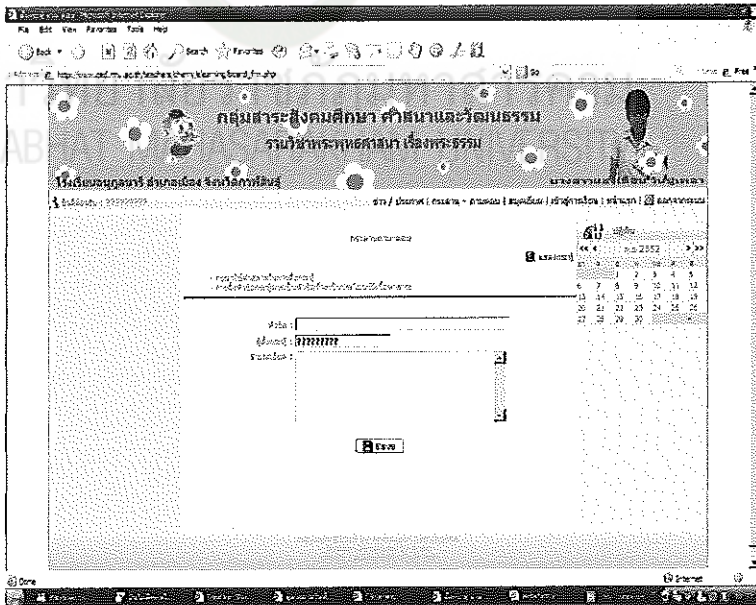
File Edit View Favorites Tools Help

Back Search Favorites

Address http://www.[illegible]/elearning/board_frm.php Go

กลุ่มสาระสังคมศึกษา ศาสนาและวัฒนธรรม
รายวิชาพระพุทธศาสนา เรื่องพระธรรม

โรงเรียนอนุกูลนารี อำเภอเมือง จังหวัดกาฬสินธุ์

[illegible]

ข่าว / ประกาศ | กระดาน - ถามตอบ | สมุดเยี่ยม | เข้าสู่การเรียน | หน้าแรก | ออกจากระบบ

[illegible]

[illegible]

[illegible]

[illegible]

| << | < | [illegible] 2552 | > | >> |
|---|---|---|---|---|

| อา | จ | อ | พ | พฤ | ศ | ส |
|---|---|---|---|---|---|---|
| | | | 1 | 2 | 3 | 4 | 5 |
| 6 | 7 | 8 | 9 | 10 | 11 | 12 |
| 13 | 14 | 15 | 16 | 17 | 18 | 19 |
| 20 | 21 | 22 | 23 | 24 | 25 | 26 |
| 27 | 28 | 29 | 30 | | | |

หัวข้อ :
ผู้ตั้งกระทู้ : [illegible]
รายละเอียด :

บันทึก

Done Internet